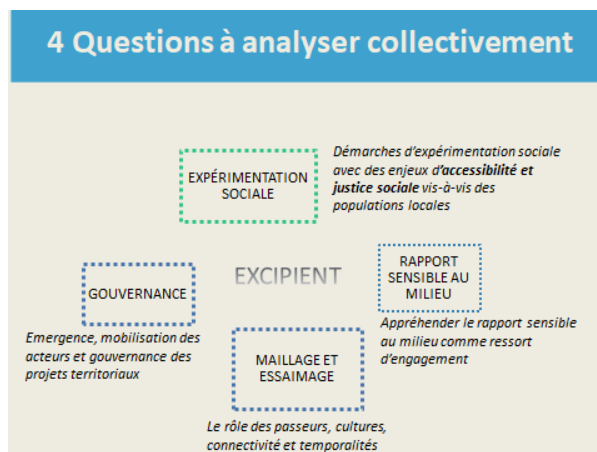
4 Questions à analyser collectivement

EXPÉRIMENTATION SOCIALE

Démarches d'expérimentation sociale avec des enjeux d'**accessibilité et justice sociale** vis-à-vis des populations locales

EXCIPIENT

GOUVERNANCE

Emergence, mobilisation des acteurs et gouvernance des projets territoriaux

RAPPORT SENSIBLE AU MILIEU

Appréhender le rapport sensible au milieu comme ressort d'engagement

MAILLAGE ET ESSAIMAGE

Le rôle des passeurs, cultures, connectivité et temporalités